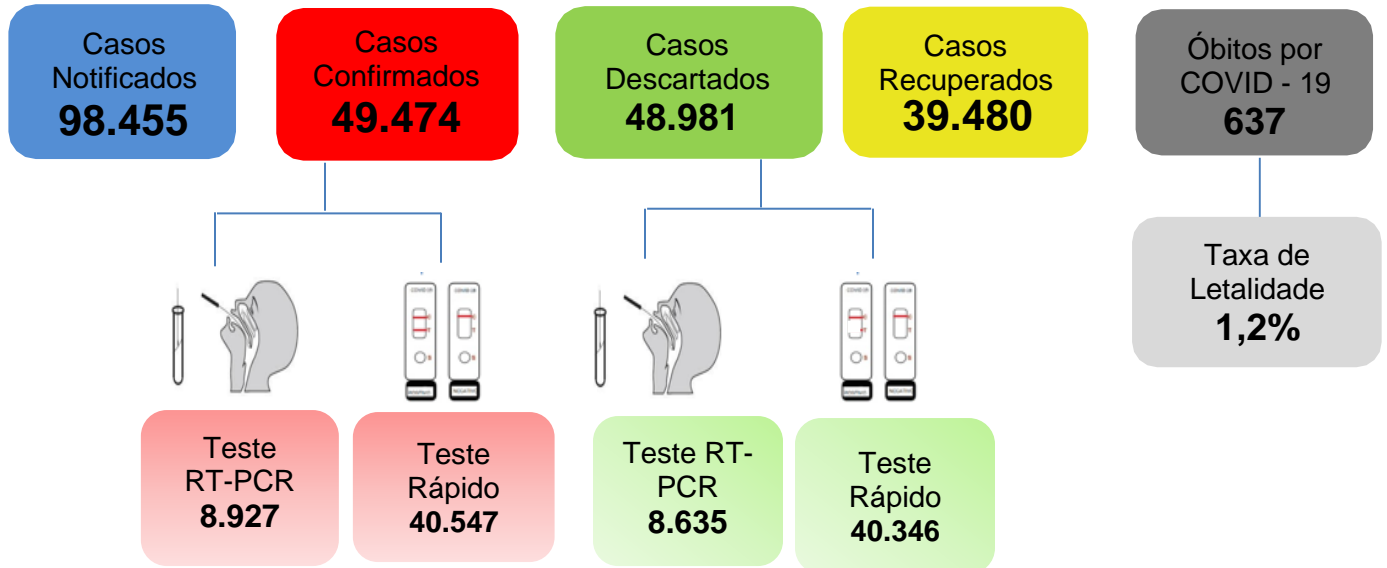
Casos Notificados
98.455

Casos Confirmados
49.474

Casos Descartados
48.981

Casos Recuperados
39.480

Óbitos por COVID - 19
637

Taxa de Letalidade
1,2%

Teste RT-PCR
8.927

Teste Rápido
40.547

Teste RT-PCR
8.635

Teste Rápido
40.346